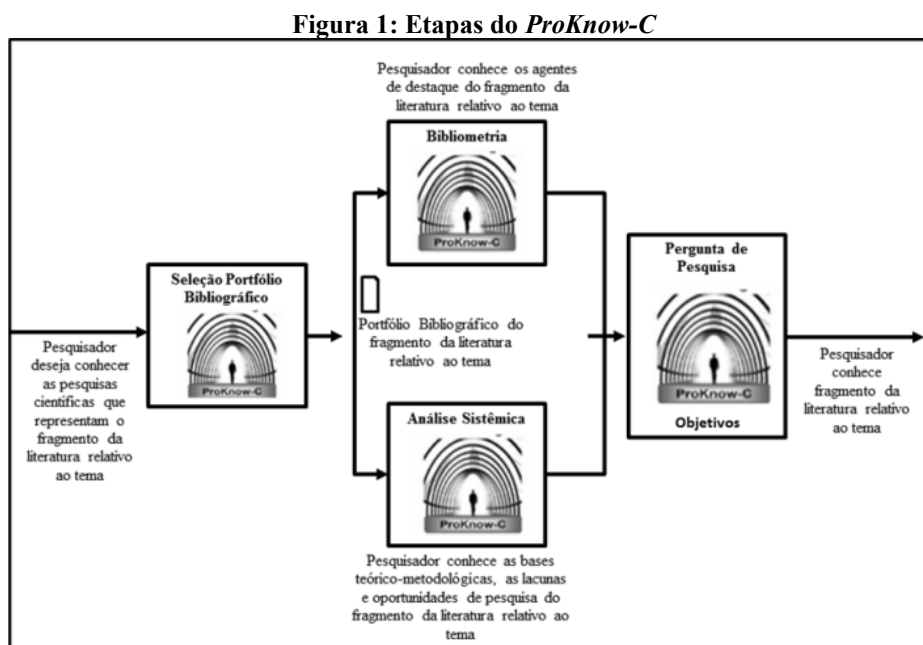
**Figura 1: Etapas do *ProKnow-C***

Pesquisador deseja conhecer as pesquisas científicas que representam o fragmento da literatura relativo ao tema

Seleção Portfólio Bibliográfico

ProKnow-C

Portfólio Bibliográfico do fragmento da literatura relativo ao tema

Pesquisador conhece os agentes de destaque do fragmento da literatura relativo ao tema

Bibliometria

ProKnow-C

Análise Sistêmica

ProKnow-C

Pesquisador conhece as bases teórico-metodológicas, as lacunas e oportunidades de pesquisa do fragmento da literatura relativo ao tema

Pergunta de Pesquisa

ProKnow-C

Objetivos

Pesquisador conhece fragmento da literatura relativo ao tema